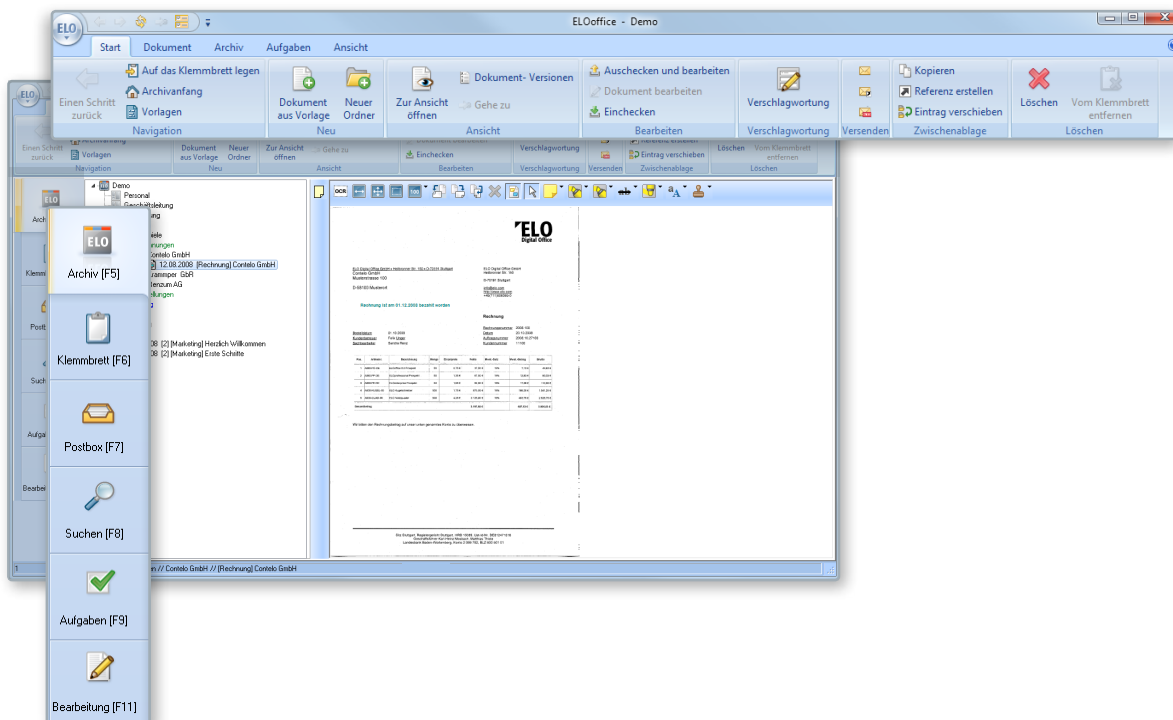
ELOoffice - Demo

Start Dokument Archiv Aufgaben Ansicht

Einen Schritt zurück
Auf das Klemmbrett legen
Archivanfang
Vorlagen
Navigation

Dokument aus Vorlage
Neuer Ordner
Neu

Zur Ansicht öffnen
Dokument- Versionen
Gehe zu
Ansicht

Auschecken und bearbeiten
Dokument bearbeiten
Einchecken
Bearbeiten

Verschlagwortung
Verschlagwortung

Versenden

Kopieren
Referenz erstellen
Eintrag verschieben
Zwischenablage

Löschen
Vom Klemmbrett entfernen
Löschen

Einen Schritt zurück
Vorlagen
Navigation
Dokument aus Vorlage
Neuer Ordner
Neu
Zur Ansicht öffnen
Gehe zu
Ansicht
Einchecken
Bearbeiten
Verschlagwortung
Verschlagwortung
Eintrag verschieben
Versenden
Zwischenablage
Löschen
Vom Klemmbrett entfernen
Löschen

Demo
Personal
Geschäftsleitung
ung
iele
nungen
Contelo GmbH
12.08.2008 [Rechnung] Contelo GmbH
rammper GbR
enzum AG
ellungen
08 [2] [Marketing] Herzlich Willkommen
08 [2] [Marketing] Erste Schritte

Archiv [F5]
Klemmbrett [F6]
Postbox [F7]
Suchen [F8]
Aufgaben [F9]
Bearbeitung [F11]

OCR

ELO
Digital Office

Rechnung ist am 01.12.2008 bezahlt worden

Rechnung

Wir bitten den Rechnungsbetrag auf unser unten genanntes Konto zu überweisen.

1
n // Contelo GmbH // [Rechnung] Contelo GmbH